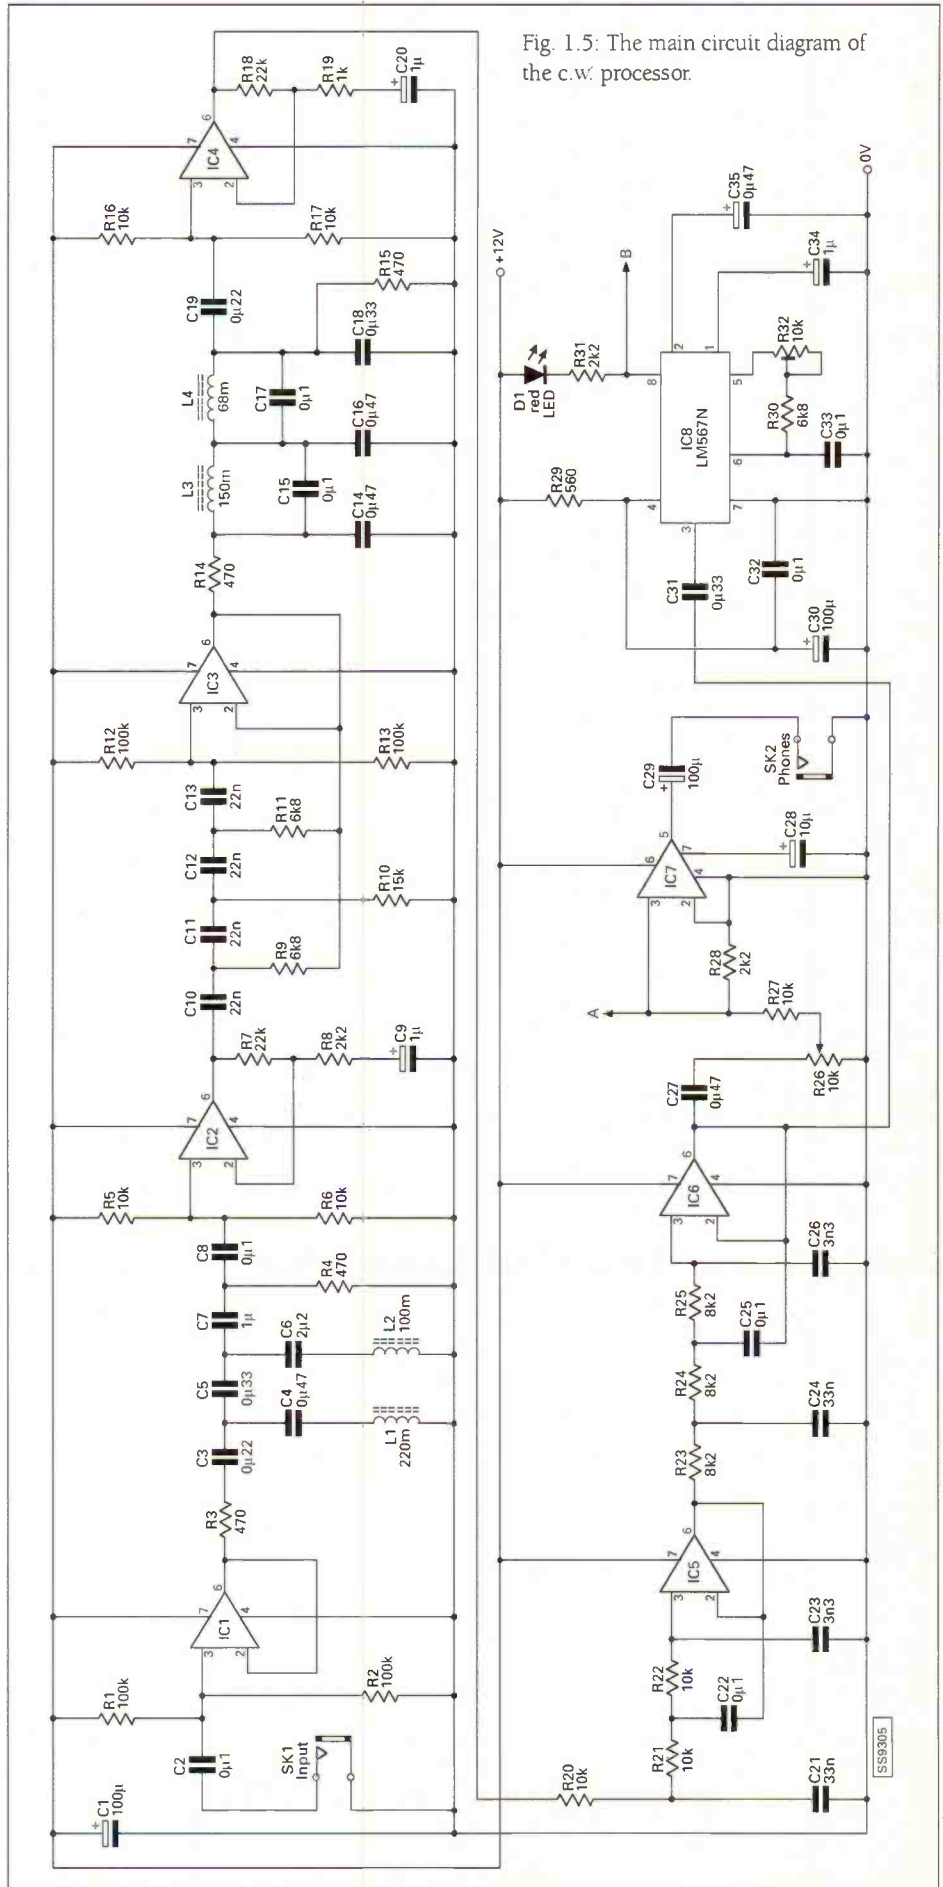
Fig. 1.5: The main circuit diagram of the c.w. processor.

R18 22k
R19 1k
C20 1µ
IC4
R16 10k
R17 10k
C19 0µ22
R15 470
C18 0µ33
L4 68m
C17 0µ1
C16 0µ47
L3 150m
C15 0µ1
C14 0µ47
R14 470
IC3
R12 100k
R13 100k
C13 22n
R11 6k8
C12 22n
R10 15k
C11 22n
R9 6k8
C10 22n
R7 22k
R8 2k2
C9 1µ
IC2
R5 10k
R6 10k
C8 0µ1
R4 470
C7 1µ
C6 2µ2
L2 100m
C5 0µ33
C4 0µ47
L1 220m
C3 0µ22
R3 470
IC1
R1 100k
R2 100k
C2 0µ1
SK1 Input
C1 100µ

+12V
0V
B
C35 0µ47
C34 1µ
D1 red LED
R31 2k2
IC8 LM567N
R32 10k
R30 6k8
C33 0µ1
R29 560
C31 0µ33
C32 0µ1
C30 100µ
SK2 Phones
C29 100µ
C28 10µ
IC7
R28 2k2
A
R27 10k
C27 0µ47
R26 10k
IC6
C26 3n3
R25 8k2
C25 0µ1
R24 8k2
C24 33n
R23 8k2
IC5
C23 3n3
R22 10k
C22 0µ1
R21 10k
R20 10k
C21 33n
SS9305